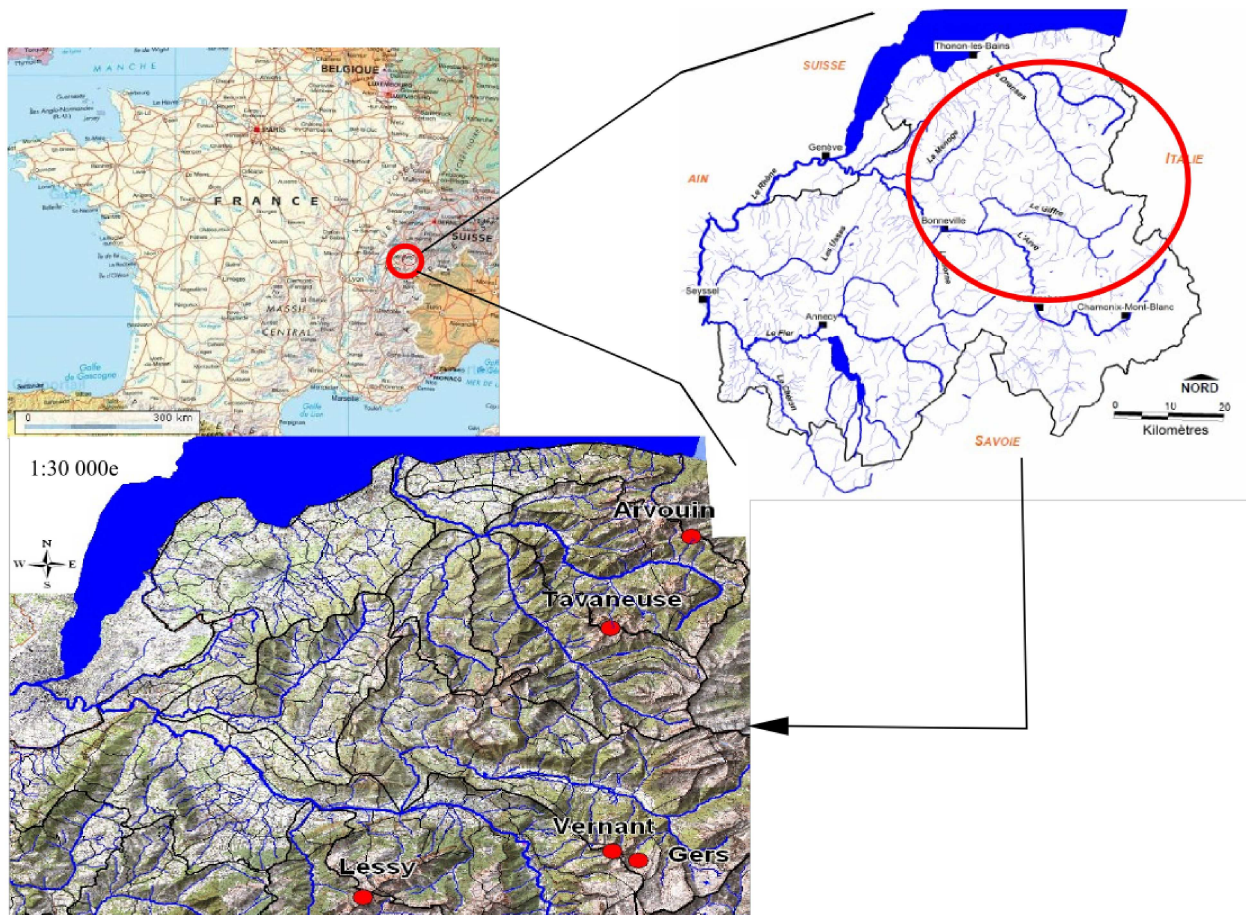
MANCHE
BELGIQUE
PARIS
FRANCE
SUISSE
MASSIF CENTRAL
Golfe de Gascogne
Golfe du Lion
MONACO
MER DE
Marseille
Turin
0
300 km

SUISSE
Thonon-les-Bains
La Dranse
Genève
AIN
Le Rhône
Le Borne
Bonneville
Le Giffre
L'Arve
ITALIE
Les Usses
Seyssel
Annecy
Le Fier
Le Chéran
Chamonix-Mont-Blanc
NORD
0
10
20
Kilomètres
SAVOIE

1:30 000e
N
W
E
S
Arvouin
Tavaneuse
Vernant
Gers
Lessy